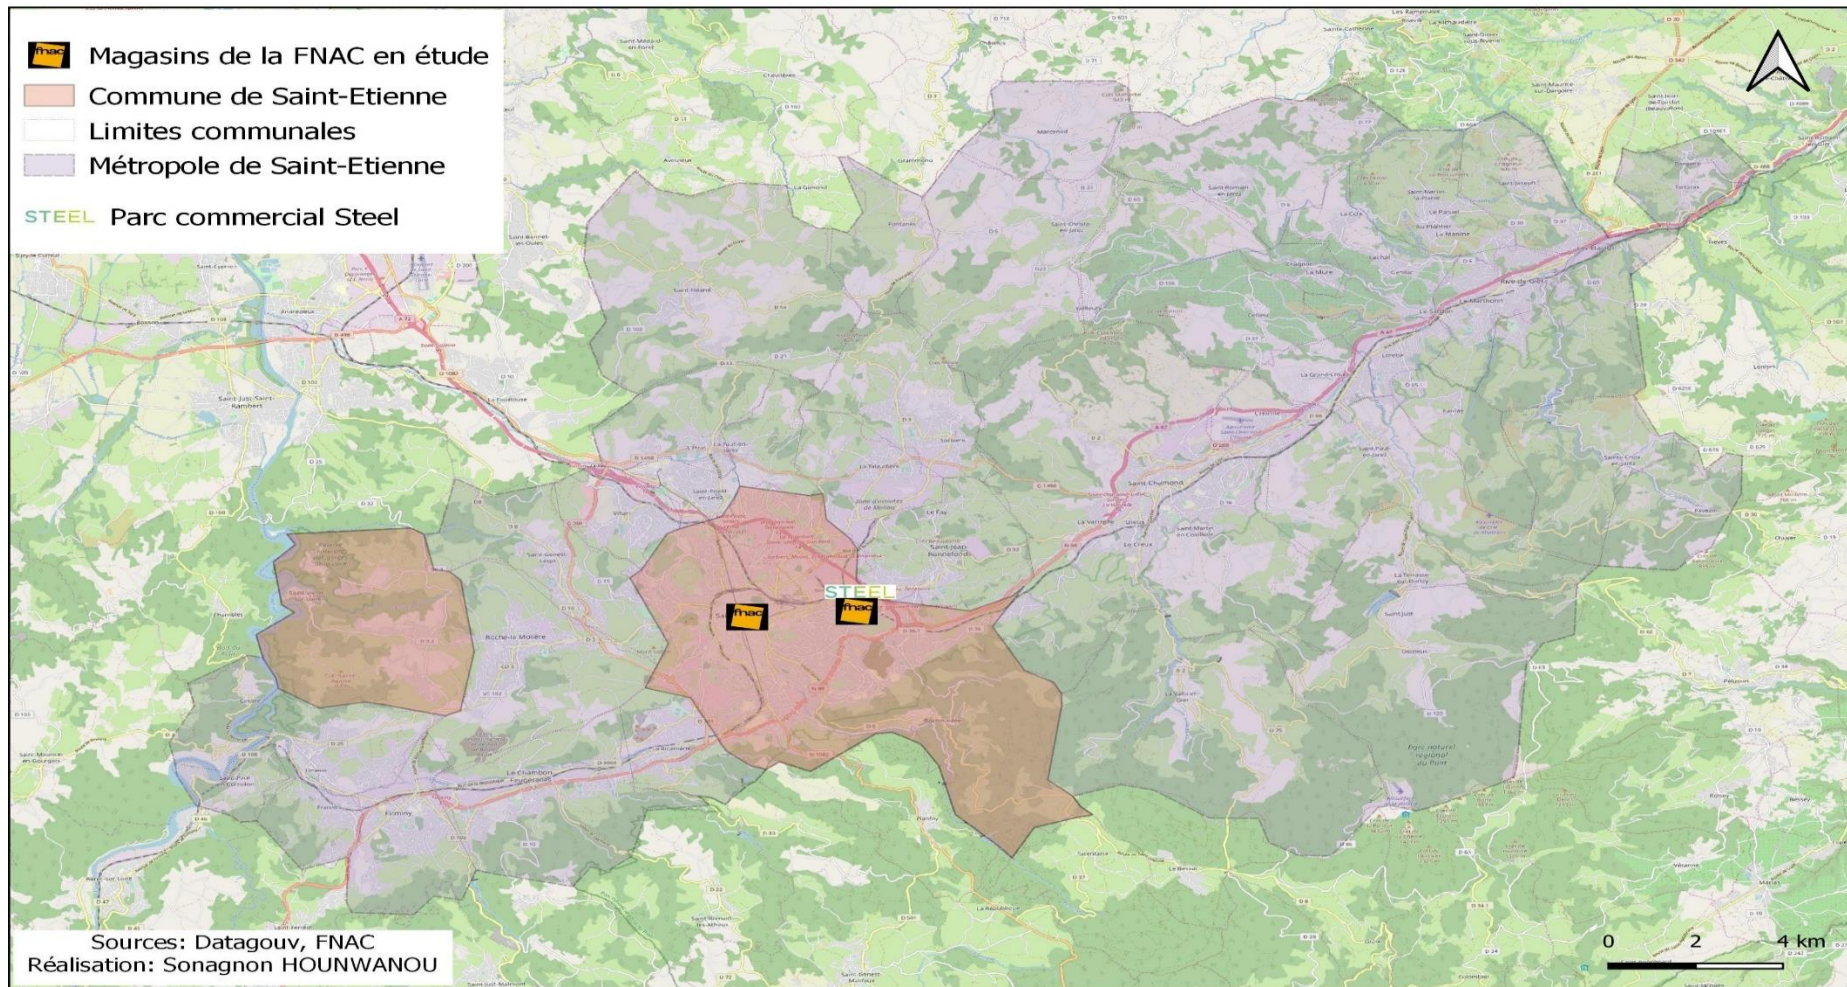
fnac Magasins de la FNAC en étude
Commune de Saint-Etienne
Limites communales
Métropole de Saint-Etienne
STEEL Parc commercial Steel

STEEL
fnac
fnac

Saint-Just-Saint-Rambert
Saint-Chamond
Rive-de-Gier
Firminy
Le Chambon-Feugerolles
Roche-la-Molière
Saint-Jean-Bonnefonds
Parc naturel régional du Pilat

Sources: Datagouv, FNAC
Réalisation: Sonagnon HOUNWANOU

0 2 4 km